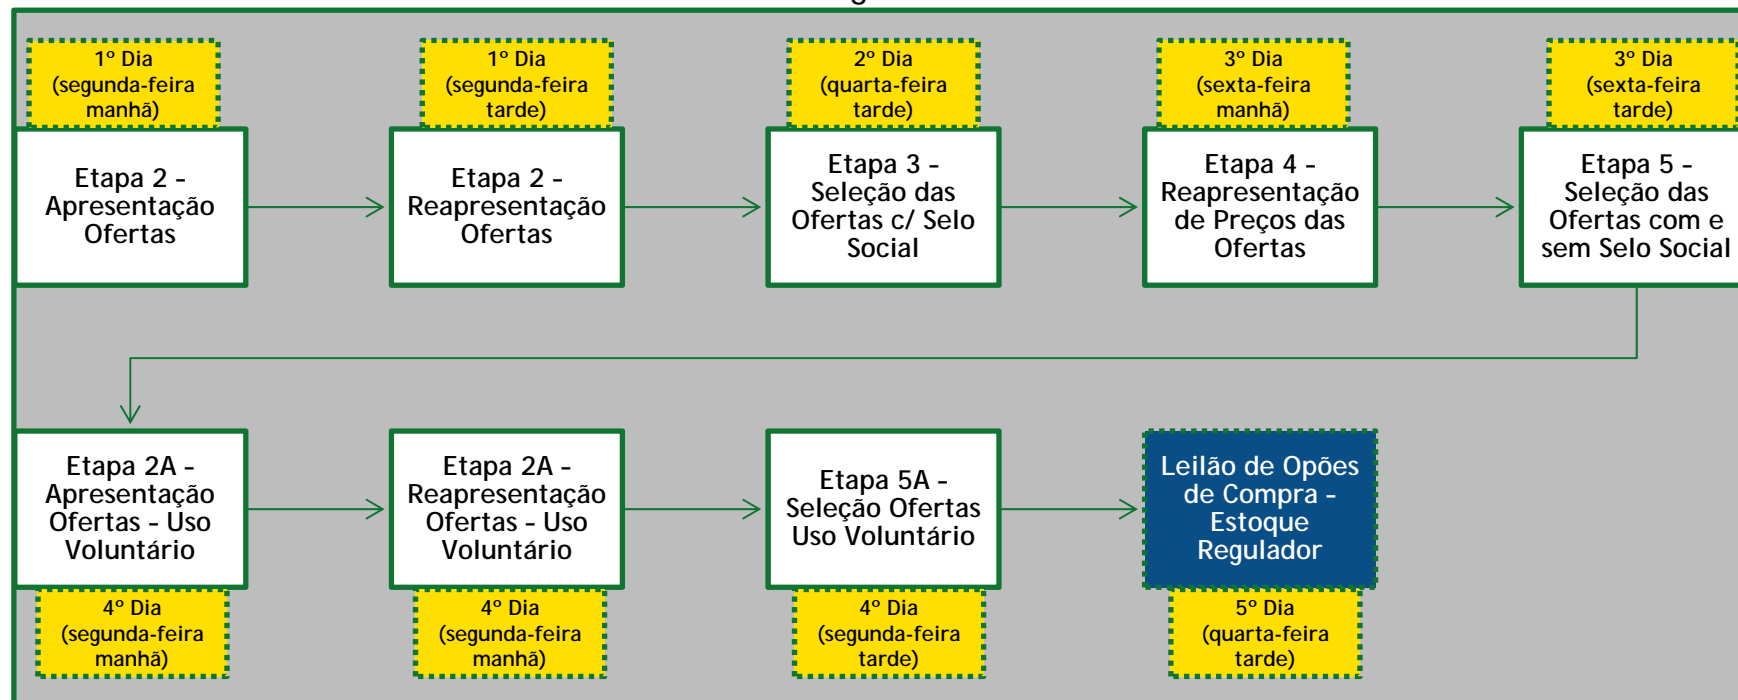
1º Dia (segunda-feira manhã)

Etapa 2 - Apresentação Ofertas

1º Dia (segunda-feira tarde)

Etapa 2 - Reapresentação Ofertas

2º Dia (quarta-feira tarde)

Etapa 3 - Seleção das Ofertas c/ Selo Social

3º Dia (sexta-feira manhã)

Etapa 4 - Reapresentação de Preços das Ofertas

3º Dia (sexta-feira tarde)

Etapa 5 - Seleção das Ofertas com e sem Selo Social

Etapa 2A - Apresentação Ofertas - Uso Voluntário

4º Dia (segunda-feira manhã)

Etapa 2A - Reapresentação Ofertas - Uso Voluntário

4º Dia (segunda-feira manhã)

Etapa 5A - Seleção Ofertas Uso Voluntário

4º Dia (segunda-feira tarde)

Leilão de Opões de Compra - Estoque Regulador

5º Dia (quarta-feira tarde)